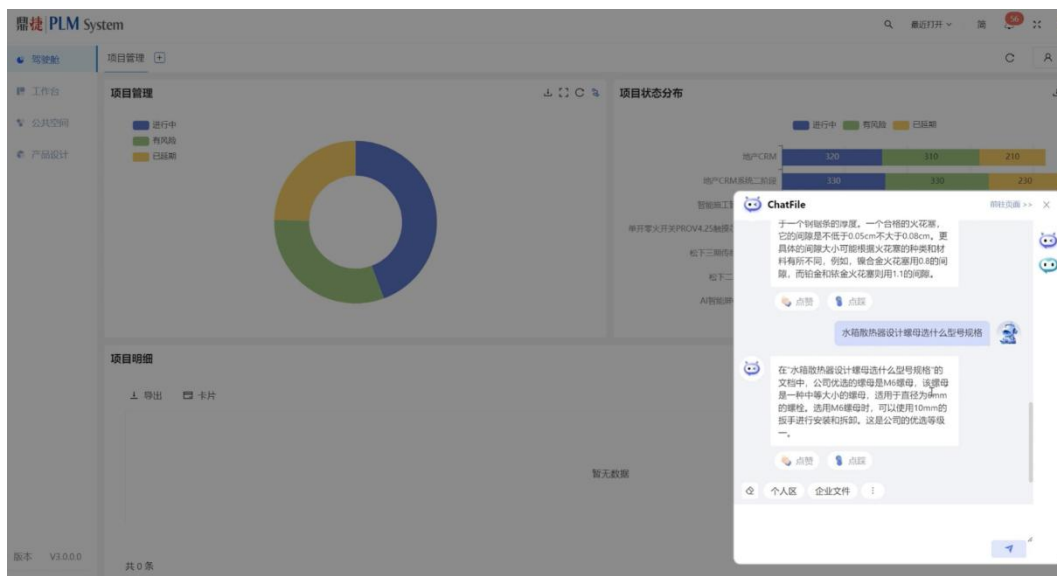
鼎捷 PLM System

最近打开 ∨ 简 56

驾驶舱
工作台
公共空间
产品设计

项目管理 +

项目管理

进行中
有风险
已延期

项目状态分布

进行中 有风险 已延期

地产CRM 320 310 210
地产CRM系统二阶段 330 330 230
智能施工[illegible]
单开零火开关PROV4.25触摸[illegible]
松下三期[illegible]
松下二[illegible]
AI智能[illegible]

ChatFile 前往页面 >> ×

于一个钢锯条的厚度。一个合格的火花塞，它的间隙是不低于0.05cm不大于0.08cm。更具体的间隙大小可能根据火花塞的种类和材料有所不同，例如，镍合金火花塞用0.8的间隙，而铂金和铱金火花塞则用1.1的间隙。

点赞 点踩

水箱散热器设计螺母选什么型号规格

在"水箱散热器设计螺母选什么型号规格"的文档中，公司优选的螺母是M6螺母。该螺母是一种中等大小的螺母，适用于直径为6mm的螺栓。选用M6螺母时，可以使用10mm的扳手进行安装和拆卸。这是公司的优选等级一。

点赞 点踩

个人区 企业文件 ⋮

项目明细

导出 卡片

暂无数据

版本 V3.0.0.0

共 0 条